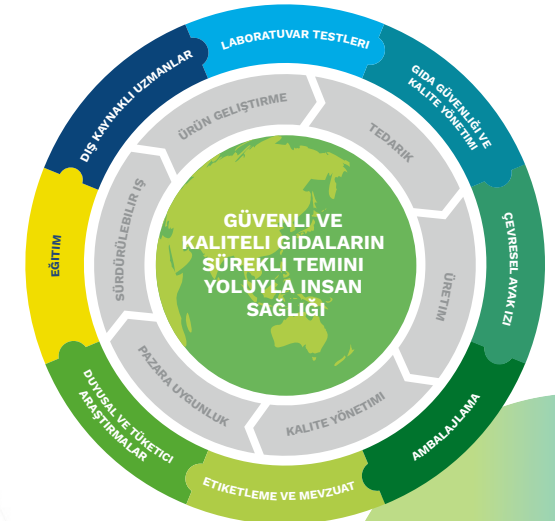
GÜVENLI VE KALITELI GIDALARIN SÜREKLI TEMINI YOLUYLA INSAN SAĞLIĞI

ÜRÜN GELIŞTIRME
TEDARIK
ÜRETIM
KALITE YÖNETIMI
PAZARA UYGUNLUK
SÜRDÜRÜLEBILIR IŞ

LABORATUVAR TESTLERI
GIDA GÜVENLIĞI VE KALITE YÖNETIMI
ÇEVRESEL AYAK IZI
AMBALAJLAMA
ETIKETLEME VE MEVZUAT
DUYUSAL VE TÜKETICI ARAŞTIRMALAR
EĞITIM
DIŞ KAYNAKLI UZMANLAR